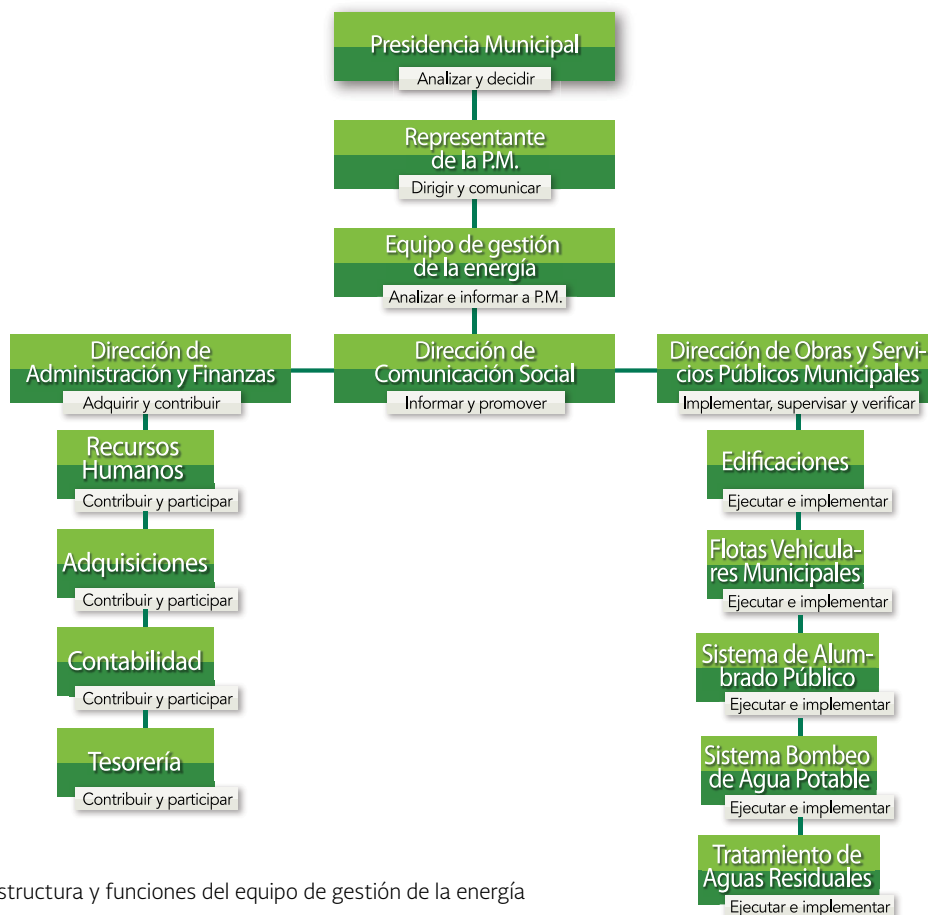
Presidencia Municipal
Analizar y decidir

Representante de la P.M.
Dirigir y comunicar

Equipo de gestión de la energía
Analizar e informar a P.M.

Dirección de Administración y Finanzas
Adquirir y contribuir

Dirección de Comunicación Social
Informar y promover

Dirección de Obras y Servicios Públicos Municipales
Implementar, supervisar y verificar

Recursos Humanos
Contribuir y participar

Adquisiciones
Contribuir y participar

Contabilidad
Contribuir y participar

Tesorería
Contribuir y participar

Edificaciones
Ejecutar e implementar

Flotas Vehiculares Municipales
Ejecutar e implementar

Sistema de Alumbrado Público
Ejecutar e implementar

Sistema Bombeo de Agua Potable
Ejecutar e implementar

Tratamiento de Aguas Residuales
Ejecutar e implementar

structura y funciones del equipo de gestión de la energía